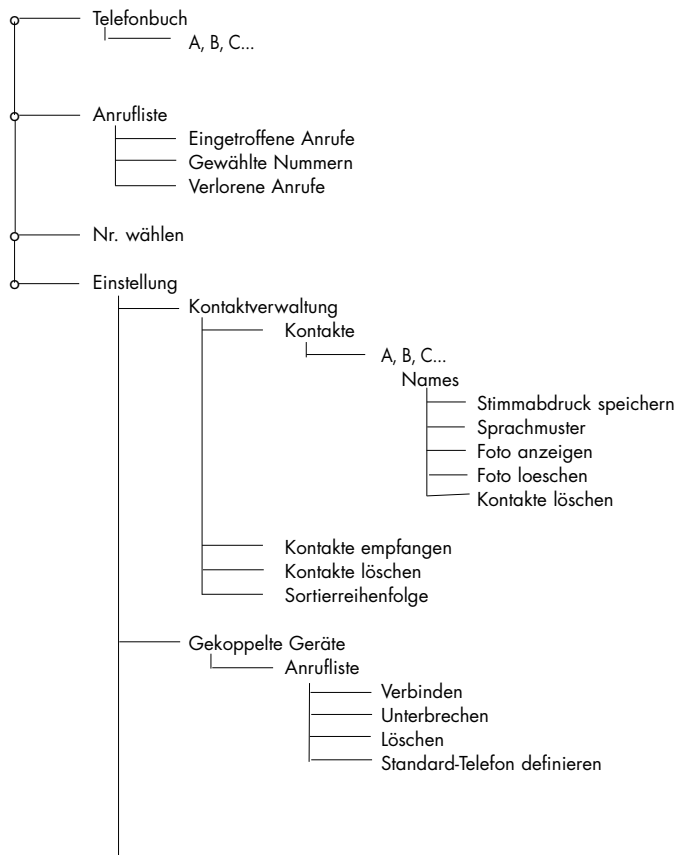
Telefonbuch

A, B, C...

Anrufliste

Eingetroffene Anrufe

Gewählte Nummern

Verlorene Anrufe

Nr. wählen

Einstellung

Kontaktverwaltung

Kontakte

A, B, C...

Names

Stimmabdruck speichern

Sprachmuster

Foto anzeigen

Foto loeschen

Kontakte löschen

Kontakte empfangen

Kontakte löschen

Sortierreihenfolge

Gekoppelte Geräte

Anrufliste

Verbinden

Unterbrechen

Löschen

Standard-Telefon definieren